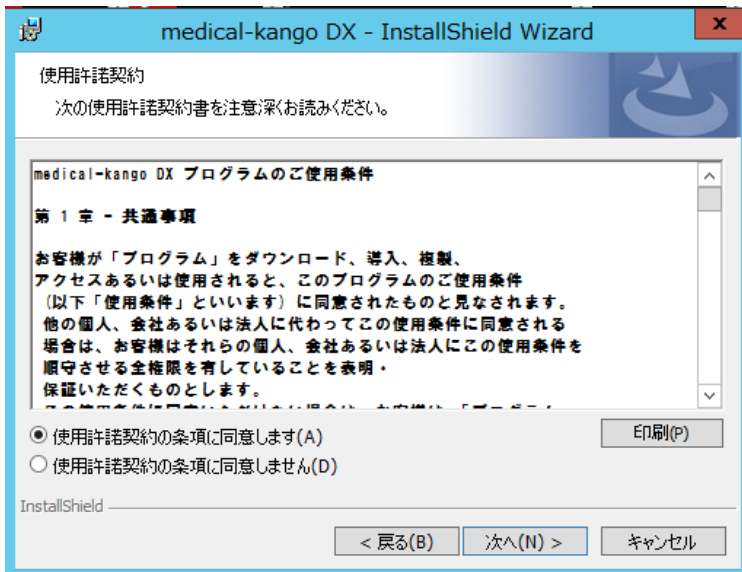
medical-kango DX - InstallShield Wizard

使用許諾契約

次の使用許諾契約書を注意深くお読みください。

medical-kango DX プログラムのご使用条件

第 1 章 - 共通事項

お客様が「プログラム」をダウンロード、導入、複製、アクセスあるいは使用されると、このプログラムのご使用条件（以下「使用条件」といいます）に同意されたものと見なされます。他の個人、会社あるいは法人に代わってこの使用条件に同意される場合は、お客様はそれらの個人、会社あるいは法人にこの使用条件を順守させる全権限を有していることを表明・保証いただくものとします。

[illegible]

◉ 使用許諾契約の条項に同意します(A)

○ 使用許諾契約の条項に同意しません(D)

印刷(P)

InstallShield

< 戻る(B)

次へ(N) >

キャンセル